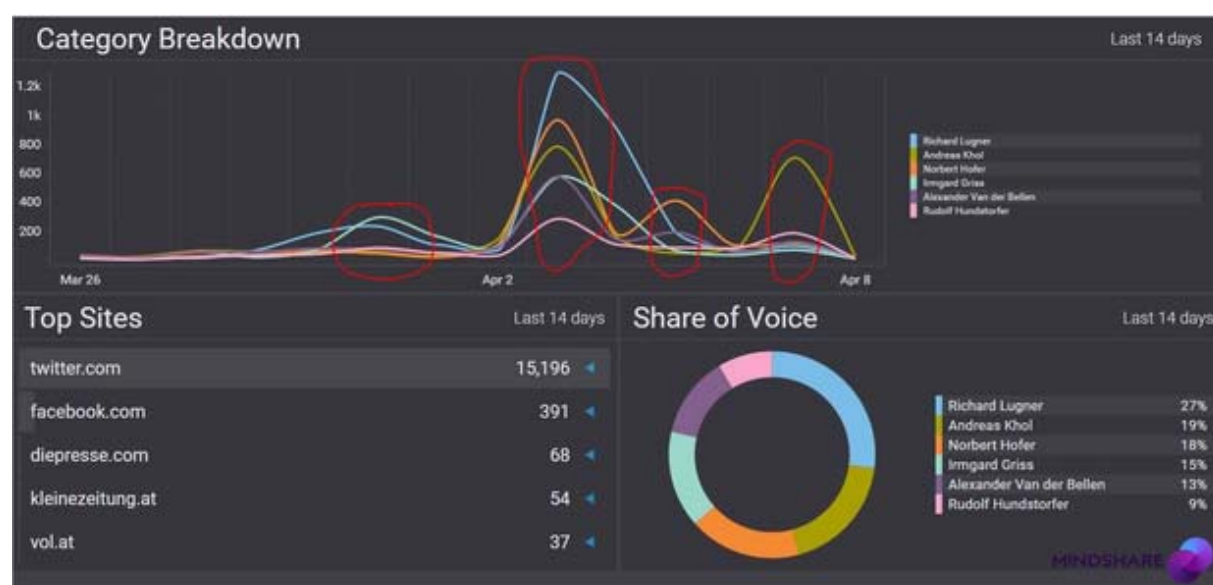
Category Breakdown

Last 14 days

1.2k
1k
800
600
400
200

Mar 26
Apr 2
Apr 8

Richard Lugner
Andreas Khol
Norbert Hofer
Irmgard Griss
Alexander Van der Bellen
Rudolf Hundstorfer

Top Sites

Last 14 days

| | |
|---|---|
| twitter.com | 15,196 |
| facebook.com | 391 |
| diepresse.com | 68 |
| kleinezeitung.at | 54 |
| vol.at | 37 |

Share of Voice

Last 14 days

| | |
|---|---|
| Richard Lugner | 27% |
| Andreas Khol | 19% |
| Norbert Hofer | 18% |
| Irmgard Griss | 15% |
| Alexander Van der Bellen | 13% |
| Rudolf Hundstorfer | 9% |

MINDSHARE